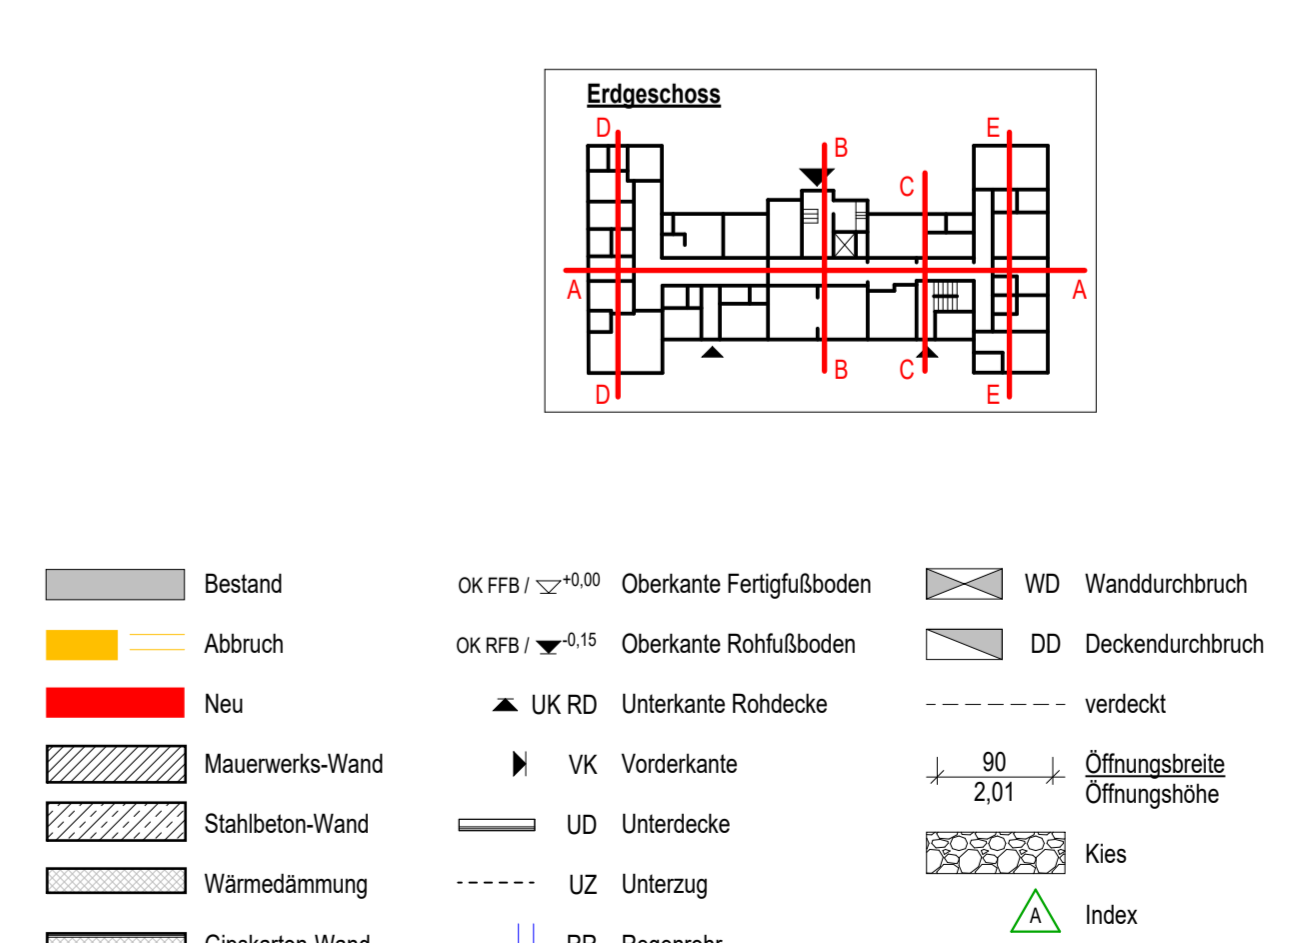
Erdgeschoss

D B E C A A D B C E

Bestand

Abbruch

Neu

Mauerwerks-Wand

Stahlbeton-Wand

Wärmedämmung

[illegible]

OK FFB / $^{+0,00}$ Oberkante Fertigfußboden

OK RFB / $^{-0,15}$ Oberkante Rohfußboden

UK RD Unterkante Rohdecke

VK Vorderkante

UD Unterdecke

UZ Unterzug

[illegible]

WD Wanddurchbruch

DD Deckendurchbruch

verdeckt

90
2,01
Öffnungsbreite
Öffnungshöhe

Kies

A Index